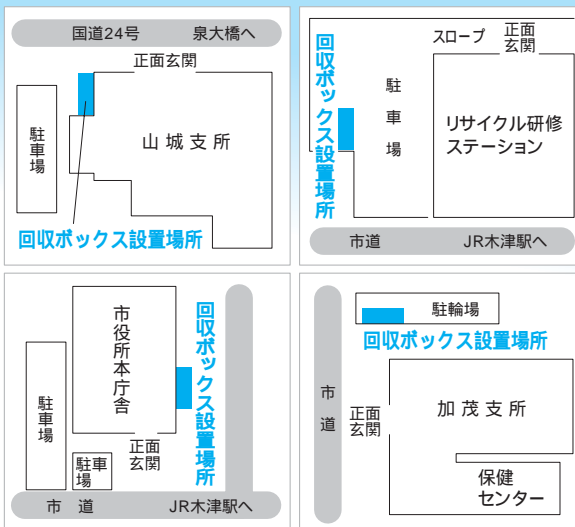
国道24号　泉大橋へ

正面玄関

駐車場

山城支所

回収ボックス設置場所

回収ボックス設置場所

駐車場

スロープ

正面玄関

リサイクル研修ステーション

市道　JR木津駅へ

市役所本庁舎

回収ボックス設置場所

駐車場

正面玄関

駐車場

市道　JR木津駅へ

駐輪場

回収ボックス設置場所

市道

正面玄関

加茂支所

保健センター